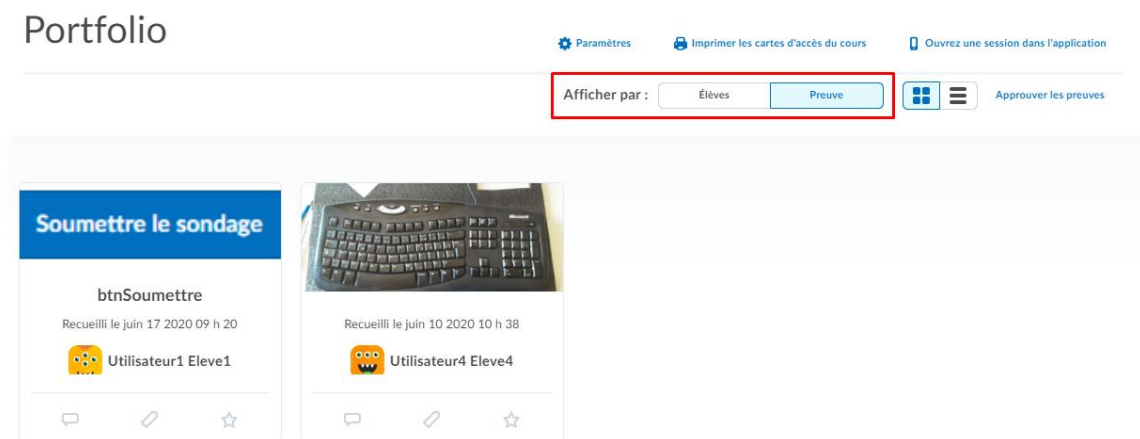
Portfolio

Paramètres Imprimer les cartes d'accès du cours Ouvrez une session dans l'application

Afficher par : Élèves Preuve

Approuver les preuves

Soumettre le sondage

btnSoumettre

Recueilli le juin 17 2020 09 h 20

Utilisateur1 Eleve1

Recueilli le juin 10 2020 10 h 38

Utilisateur4 Eleve4